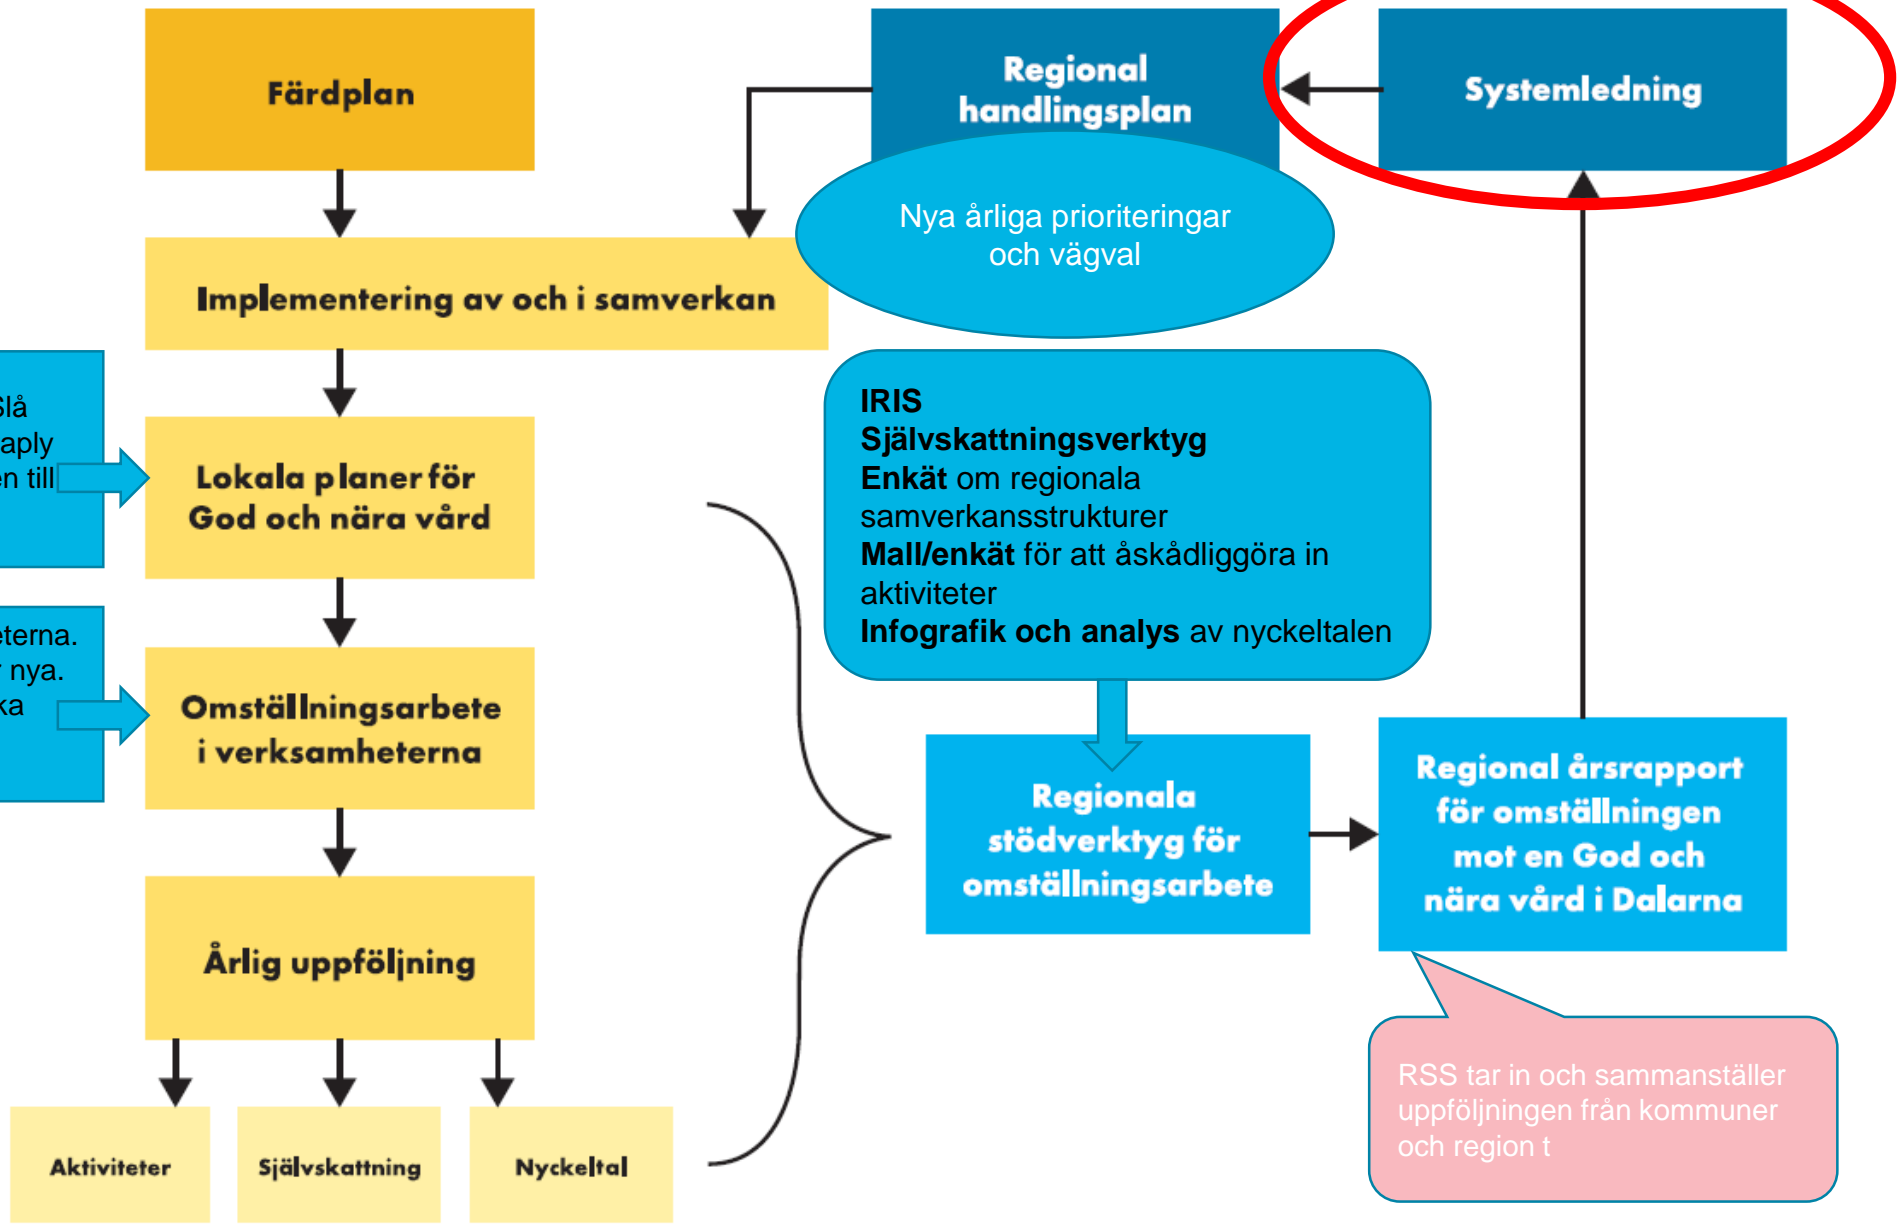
Färdplan

Regional handlingsplan

Systemledning

Nya årliga prioriteringar och vägval

Implementering av och i samverkan

Slå
aply
en till

Lokala planer för God och nära vård

eterna.
nya.
ka

Omställningsarbete i verksamheterna

Årlig uppföljning

Aktiviteter

Självskattning

Nyckeltal

IRIS
Självskattningsverktyg
Enkät om regionala samverkansstrukturer
Mall/enkät för att åskådliggöra in aktiviteter
Infografik och analys av nyckeltalen

Regionala stödverktyg för omställningsarbete

Regional årsrapport för omställningen mot en God och nära vård i Dalarna

RSS tar in och sammanställer uppföljningen från kommuner och region t